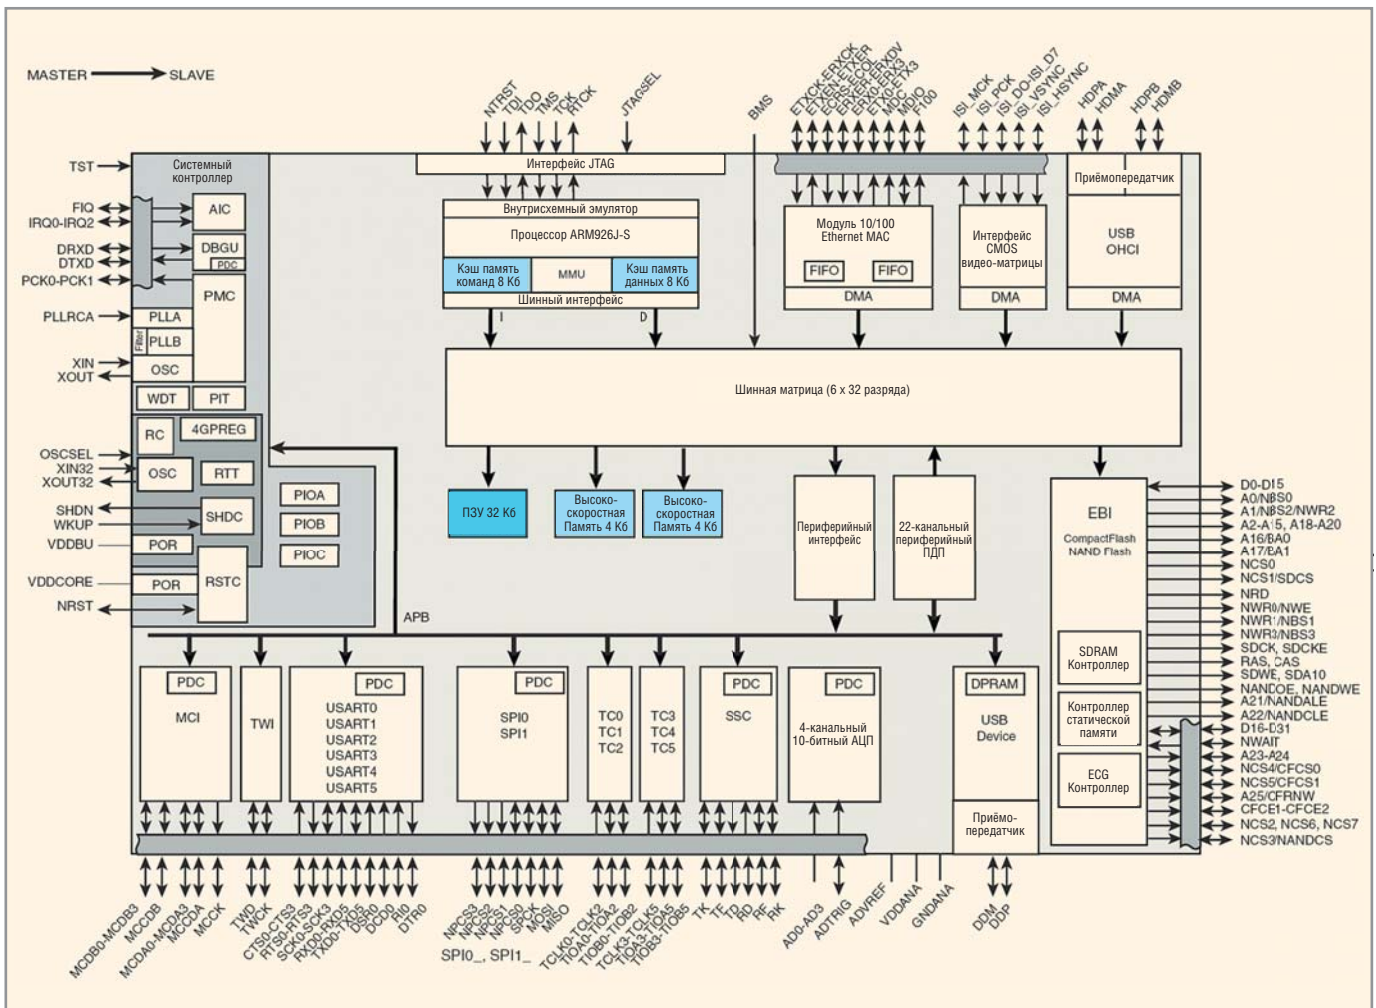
MASTER → SLAVE

TST
FIQ
IRQ0-IRQ2
DRXD
DTXD
PCK0-PCK1
PLLRCA
XIN
XOUT
OSCSEL
XIN32
XOUT32
SHDN
WKUP
VDDBU
VDDCORE
NRST

Системный контроллер
AIC
DBGU
PDC
PMC
PLLA
PLLB
Filter
OSC
WDT
PIT
RC
4GPREG
OSC
RTT
SHDC
POR
POR
RSTC
PIOA
PIOB
PIOC

NTRST
TDI
TDO
TMS
TCK
RTCK
JTAGSEL
Интерфейс JTAG
Внутрисхемный эмулятор
Процессор ARM926J-S
Кэш память команд 8 Кб
MMU
Кэш память данных 8 Кб
Шинный интерфейс
I
D

BMS

ETXCK-ERXCK
ETXEN-ETXER
ECRS-ECOL
ERXER-ERXDV
ERX0-ERX3
ETX0-ETX3
MDC
MDIO
F100
Модуль 10/100 Ethernet MAC
FIFO
FIFO
DMA

ISI_MCK
ISI_PCK
ISI_D0-ISI_D7
ISI_VSYNC
ISI_HSYNC
Интерфейс CMOS видео-матрицы
DMA

HDPA
HDMA
HDPB
HDMB
Приёмопередатчик
USB OHCI
DMA

Шинная матрица (6 x 32 разряда)

ПЗУ 32 Кб
Высоко-скоростная Память 4 Кб
Высоко-скоростная Память 4 Кб
Периферийный интерфейс
22-канальный периферийный ПДП

EBI
CompactFlash
NAND Flash
SDRAM Контроллер
Контроллер статической памяти
ECG Контроллер

D0-D15
A0/NBS0
A1/NBS2/NWR2
A2-A15, A18-A20
A16/BA0
A17/BA1
NCS0
NCS1/SDCS
NRD
NWR0/NWE
NWR1/NBS1
NWR3/NBS3
SDCK, SDCKE
RAS, CAS
SDWE, SDA10
NANDOE, NANDWE
A21/NANDALE
A22/NANDCLE
D16-D31
NWAIT
A23-A24
NCS4/CFCS0
NCS5/CFCS1
A25/CFRNW
CFCE1-CFCE2
NCS2, NCS6, NCS7
NCS3/NANDCS

APB

PDC
MCI
TWI
PDC
USART0
USART1
USART2
USART3
USART4
USART5
PDC
SPI0
SPI1
TC0
TC1
TC2
TC3
TC4
TC5
PDC
SSC
PDC
4-канальный 10-битный АЦП
DPRAM
USB Device
Приёмо-передатчик

MCDB0-MCDB3
MCCDB
MCDA0-MCDA3
MCCDA
MCCK
TWD
TWCK
CTS0-CTS3
RTS0-RTS3
SCK0-SCK3
RXD0-RXD5
TXD0-TXD5
DSR0
DCD0
RI0
DTR0
NPCS3
NPCS2
NPCS1
NPCS0
SPCK
MOSI
MISO
SPI0_, SPI1_
TCLK0-TCLK2
TIOA0-TIOA2
TIOB0-TIOB2
TCLK3-TCLK5
TIOA3-TIOA5
TIOB3-TIOB5
TK
TF
TD
RD
RF
RK
AD0-AD3
ADTRIG
ADVREF
VDDANA
GNDANA
DDM
DDP